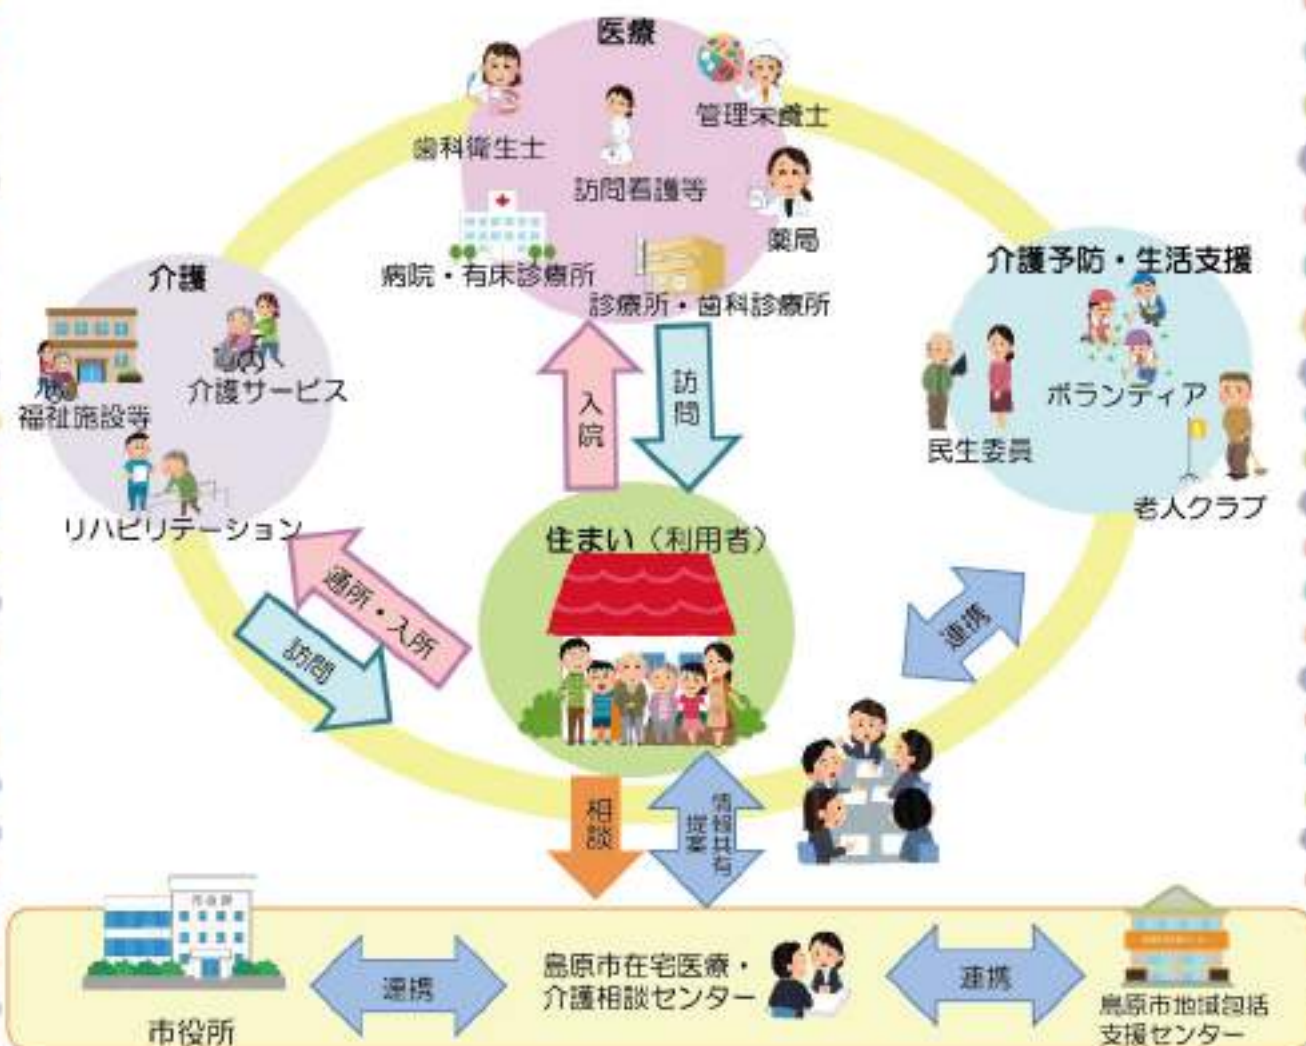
医療

歯科衛生士

訪問看護等

管理栄養士

薬局

病院・有床診療所

診療所・歯科診療所

介護

福祉施設等

介護サービス

リハビリテーション

介護予防・生活支援

民生委員

ボランティア

老人クラブ

入院

訪問

住まい（利用者）

通所・入所

訪問

連携

相談

情報共有
提案

市役所

連携

島原市在宅医療・
介護相談センター

連携

島原市地域包括
支援センター